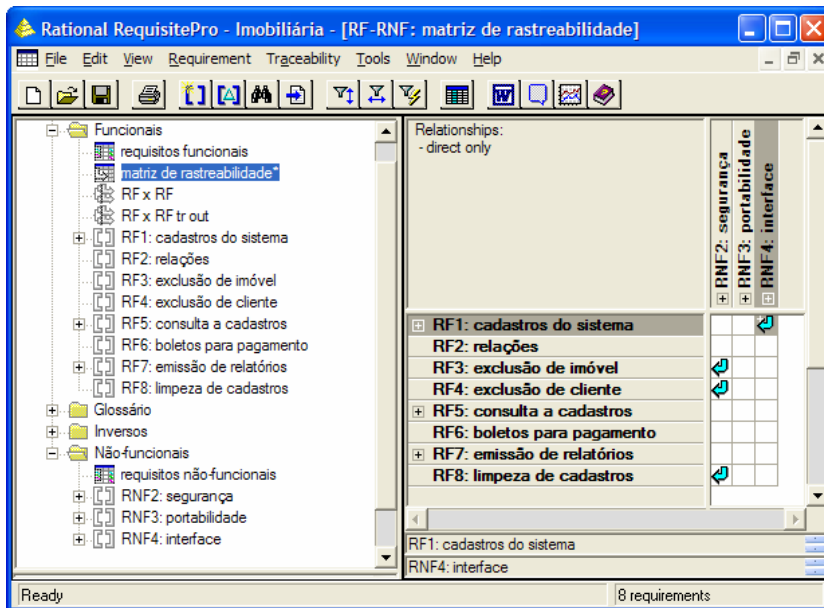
Rational RequisitePro - Imobiliária - [RF-RNF: matriz de rastreabilidade]

File Edit View Requirement Traceability Tools Window Help

Funcionais
requisitos funcionais
matriz de rastreabilidade*
RF x RF
RF x RF tr out
RF1: cadastros do sistema
RF2: relações
RF3: exclusão de imóvel
RF4: exclusão de cliente
RF5: consulta a cadastros
RF6: boletos para pagamento
RF7: emissão de relatórios
RF8: limpeza de cadastros
Glossário
Inversos
Não-funcionais
requisitos não-funcionais
RNF2: segurança
RNF3: portabilidade
RNF4: interface

Relationships:
- direct only

RNF2: segurança
RNF3: portabilidade
RNF4: interface

RF1: cadastros do sistema
RF2: relações
RF3: exclusão de imóvel
RF4: exclusão de cliente
RF5: consulta a cadastros
RF6: boletos para pagamento
RF7: emissão de relatórios
RF8: limpeza de cadastros

RF1: cadastros do sistema
RNF4: interface

Ready
8 requirements